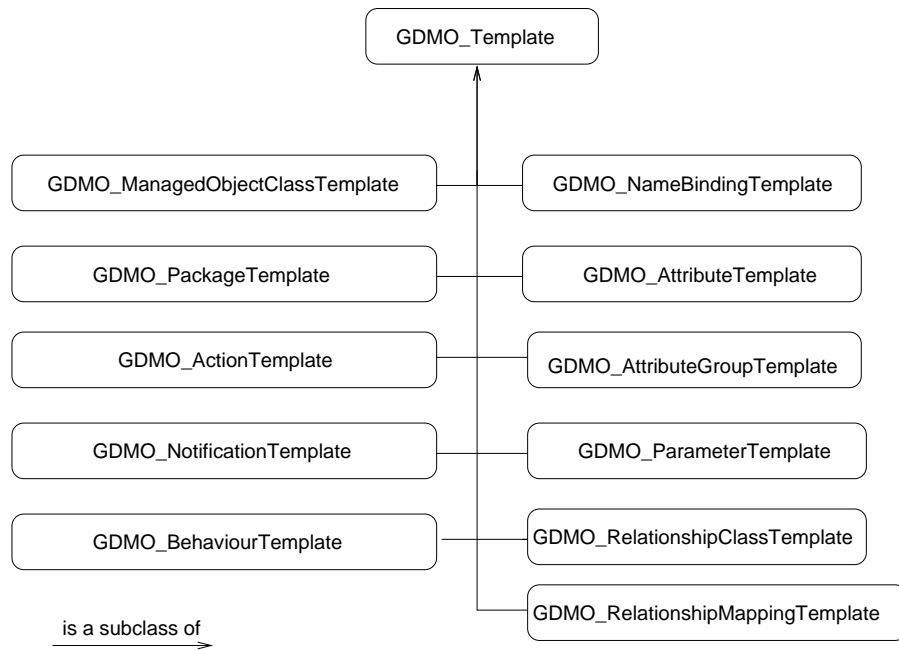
GDMO_Template

GDMO_ManagedObjectClassTemplate

GDMO_NameBindingTemplate

GDMO_PackageTemplate

GDMO_AttributeTemplate

GDMO_ActionTemplate

GDMO_AttributeGroupTemplate

GDMO_NotificationTemplate

GDMO_ParameterTemplate

GDMO_BehaviourTemplate

GDMO_RelationshipClassTemplate

GDMO_RelationshipMappingTemplate

is a subclass of